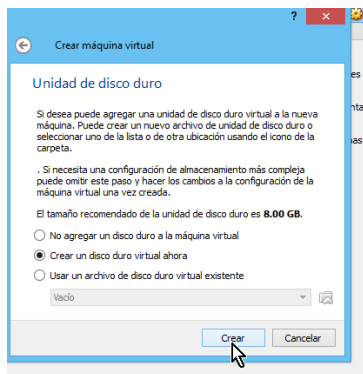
?

Crear máquina virtual

Unidad de disco duro

Si desea puede agregar una unidad de disco duro virtual a la nueva máquina. Puede crear un nuevo archivo de unidad de disco duro o seleccionar uno de la lista o de otra ubicación usando el icono de la carpeta.

. Si necesita una configuración de almacenamiento más compleja puede omitir este paso y hacer los cambios a la configuración de la máquina virtual una vez creada.

El tamaño recomendado de la unidad de disco duro es **8.00 GB**.

No agregar un disco duro a la máquina virtual

Crear un disco duro virtual ahora

Usar un archivo de disco duro virtual existente

Vacío

Crear

Cancelar